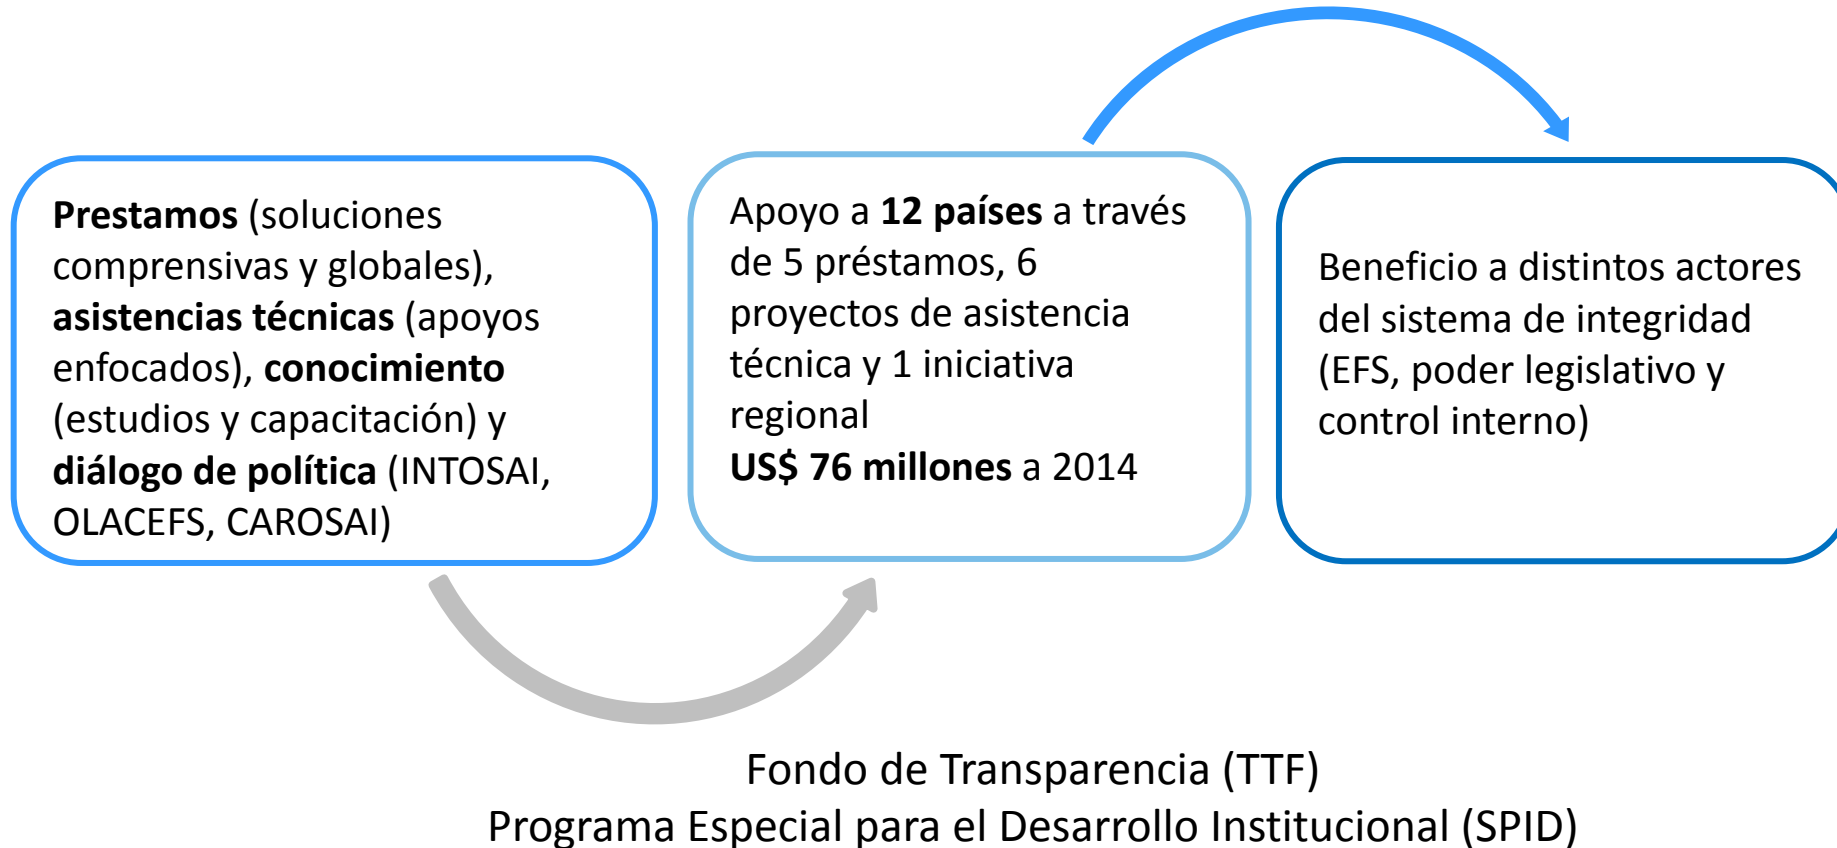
**Prestamos** (soluciones comprensivas y globales), **asistencias técnicas** (apoyos enfocados), **conocimiento** (estudios y capacitación) y **diálogo de política** (INTOSAI, OLACEFS, CAROSAI)

Apoyo a **12 países** a través de 5 préstamos, 6 proyectos de asistencia técnica y 1 iniciativa regional
**US$ 76 millones** a 2014

Beneficio a distintos actores del sistema de integridad (EFS, poder legislativo y control interno)

Fondo de Transparencia (TTF)
Programa Especial para el Desarrollo Institucional (SPID)